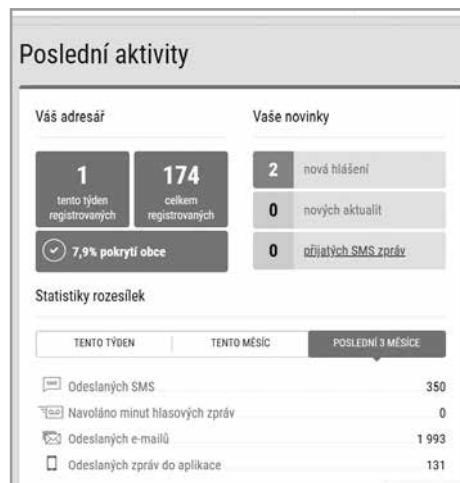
Poslední aktivity

Váš adresář

1
tento týden registrovaných

174
celkem registrovaných

7,9% pokrytí obce

Vaše novinky

2 nová hlášení

0 nových aktualit

0 přijatých SMS zpráv

Statistiky rozesílek

TENTO TÝDEN | TENTO MĚSÍC | POSLEDNÍ 3 MĚSÍCE

| | |
|---|---|
| Odeslaných SMS | 350 |
| Navoláno minut hlasových zpráv | 0 |
| Odeslaných e-mailů | 1 993 |
| Odeslaných zpráv do aplikace | 131 |